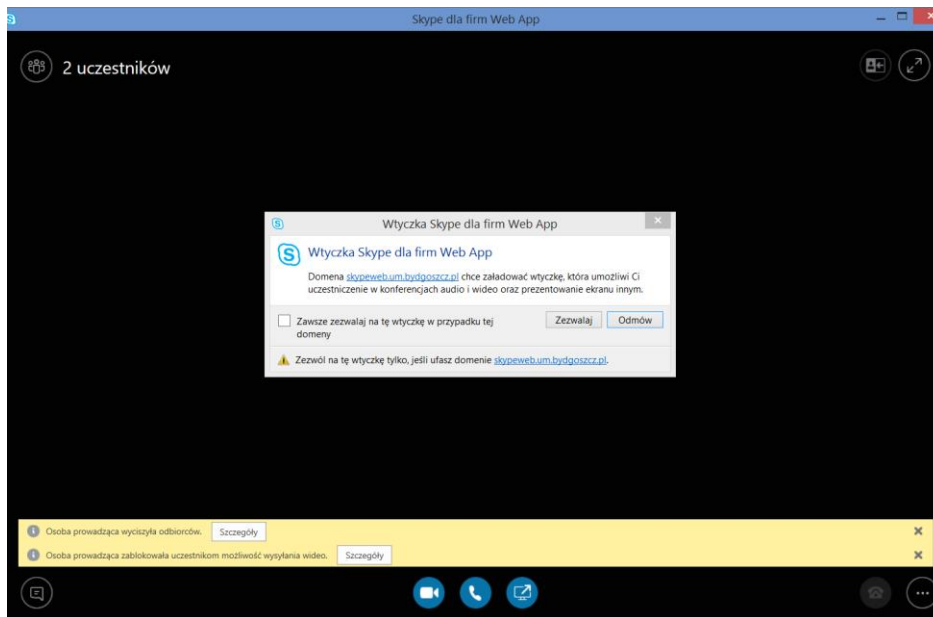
Skype dla firm Web App

2 uczestników

Wtyczka Skype dla firm Web App

Wtyczka Skype dla firm Web App

Domena skypeweb.um.bydgoszcz.pl chce załadować wtyczkę, która umożliwi Ci uczestniczenie w konferencjach audio i wideo oraz prezentowanie ekranu innym.

Zawsze zezwalaj na tę wtyczkę w przypadku tej domeny

Zezwalaj

Odmów

Zezwól na tę wtyczkę tylko, jeśli ufasz domenie skypeweb.um.bydgoszcz.pl.

Osoba prowadząca wyciszyła odbiorców.

Szczegóły

Osoba prowadząca zablokowała uczestnikom możliwość wysyłania wideo.

Szczegóły